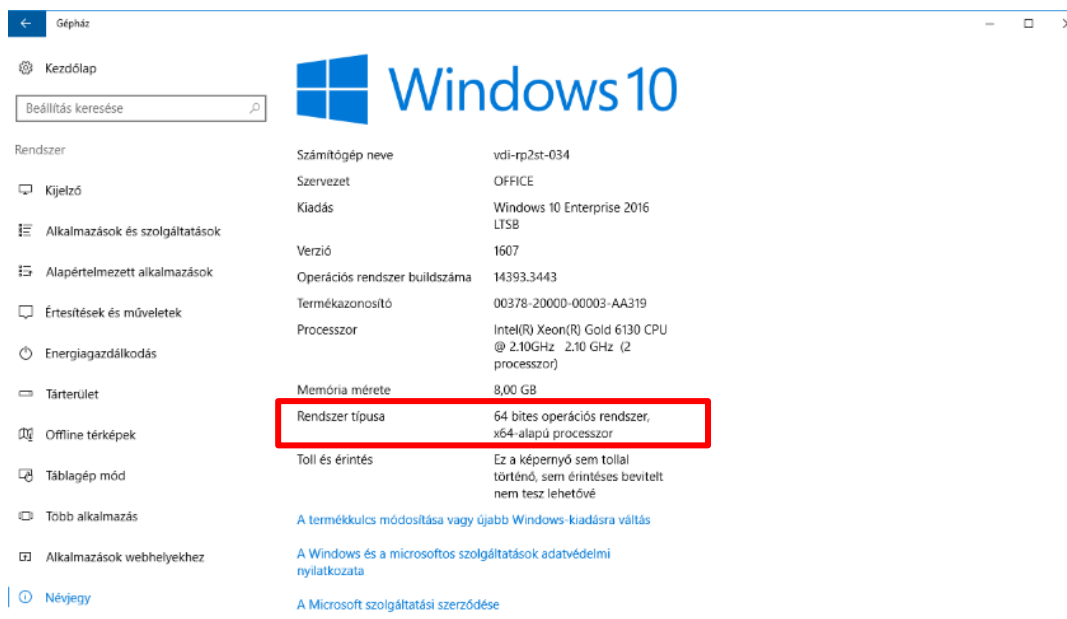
Gépház

Kezdőlap

Beállítás keresése

Rendszer

Kijelző

Alkalmazások és szolgáltatások

Alapértelmezett alkalmazások

Értesítések és műveletek

Energiagazdálkodás

Tárterület

Offline térképek

Táblagép mód

Több alkalmazás

Alkalmazások webhelyekhez

Névjegy

Windows 10

| | |
|---|---|
| Számítógép neve | vdi-rp2st-034 |
| Szervezet | OFFICE |
| Kiadás | Windows 10 Enterprise 2016 LTSB |
| Verzió | 1607 |
| Operációs rendszer buildszáma | 14393.3443 |
| Termékazonosító | 00378-20000-00003-AA319 |
| Processzor | Intel(R) Xeon(R) Gold 6130 CPU @ 2.10GHz 2.10 GHz (2 processzor) |
| Memória mérete | 8,00 GB |
| Rendszer típusa | 64 bites operációs rendszer, x64-alapú processzor |
| Toll és érintés | Ez a képernyő sem tollal történő, sem érintéses bevitelt nem tesz lehetővé |

A termékkulcs módosítása vagy újabb Windows-kiadásra váltás

A Windows és a microsoftos szolgáltatások adatvédelmi nyilatkozata

A Microsoft szolgáltatási szerződése